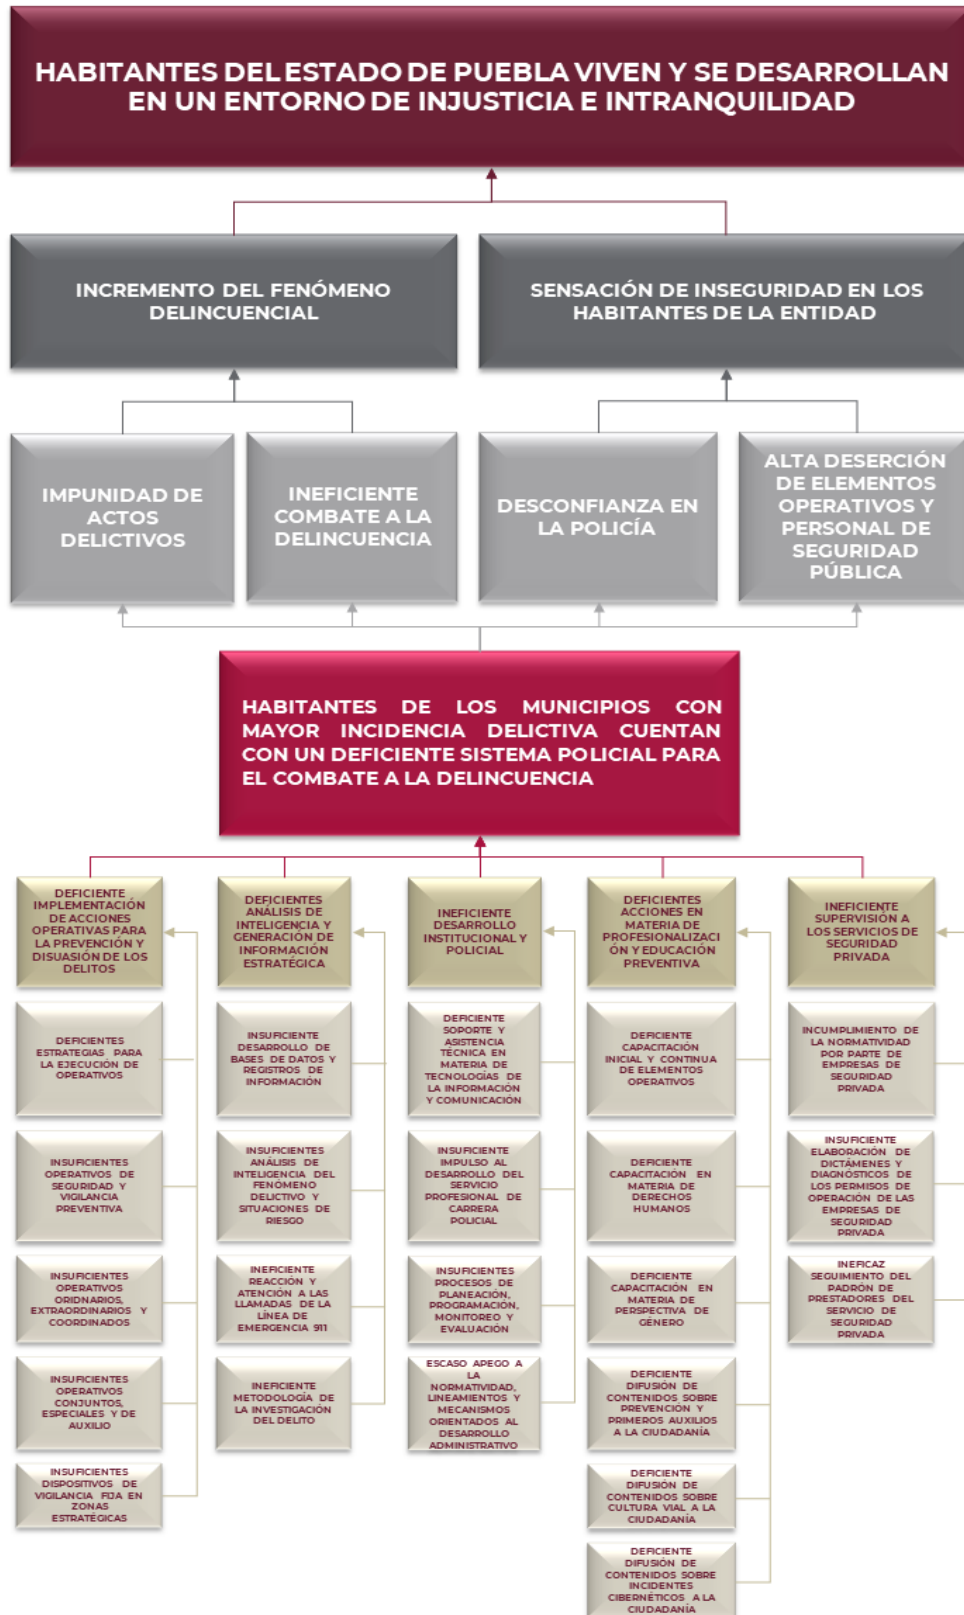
HABITANTES DEL ESTADO DE PUEBLA VIVEN Y SE DESARROLLAN EN UN ENTORNO DE INJUSTICIA E INTRANQUILIDAD

INCREMENTO DEL FENÓMENO DELINCUENCIAL

SENSACIÓN DE INSEGURIDAD EN LOS HABITANTES DE LA ENTIDAD

IMPUNIDAD DE ACTOS DELICTIVOS

INEFICIENTE COMBATE A LA DELINCUENCIA

DESCONFIANZA EN LA POLICÍA

ALTA DESERCIÓN DE ELEMENTOS OPERATIVOS Y PERSONAL DE SEGURIDAD PÚBLICA

HABITANTES DE LOS MUNICIPIOS CON MAYOR INCIDENCIA DELICTIVA CUENTAN CON UN DEFICIENTE SISTEMA POLICIAL PARA EL COMBATE A LA DELINCUENCIA

DEFICIENTE IMPLEMENTACIÓN DE ACCIONES OPERATIVAS PARA LA PREVENCIÓN Y DISUASIÓN DE LOS DELITOS

DEFICIENTES ESTRATEGIAS PARA LA EJECUCIÓN DE OPERATIVOS

INSUFICIENTES OPERATIVOS DE SEGURIDAD Y VIGILANCIA PREVENTIVA

INSUFICIENTES OPERATIVOS ORIDNARIOS, EXTRAORDINARIOS Y COORDINADOS

INSUFICIENTES OPERATIVOS CONJUNTOS, ESPECIALES Y DE AUXILIO

INSUFICIENTES DISPOSITIVOS DE VIGILANCIA FIJA EN ZONAS ESTRATÉGICAS

DEFICIENTES ANÁLISIS DE INTELIGENCIA Y GENERACIÓN DE INFORMACIÓN ESTRATÉGICA

INSUFICIENTE DESARROLLO DE BASES DE DATOS Y REGISTROS DE INFORMACIÓN

INSUFICIENTES ANÁLISIS DE INTELIGENCIA DEL FENÓMENO DELICTIVO Y SITUACIONES DE RIESGO

INEFICIENTE REACCIÓN Y ATENCIÓN A LAS LLAMADAS DE LA LÍNEA DE EMERGENCIA 911

INEFICIENTE METODOLOGÍA DE LA INVESTIGACIÓN DEL DELITO

INEFICIENTE DESARROLLO INSTITUCIONAL Y POLICIAL

DEFICIENTE SOPORTE Y ASISTENCIA TÉCNICA EN MATERIA DE TECNOLOGÍAS DE LA INFORMACIÓN Y COMUNICACIÓN

INSUFICIENTE IMPULSO AL DESARROLLO DEL SERVICIO PROFESIONAL DE CARRERA POLICIAL

INSUFICIENTES PROCESOS DE PLANEACIÓN, PROGRAMACIÓN, MONITOREO Y EVALUACIÓN

ESCASO APEGO A LA NORMATIVIDAD, LINEAMIENTOS Y MECANISMOS ORIENTADOS AL DESARROLLO ADMINISTRATIVO

DEFICIENTES ACCIONES EN MATERIA DE PROFESIONALIZACIÓN Y EDUCACIÓN PREVENTIVA

DEFICIENTE CAPACITACIÓN INICIAL Y CONTINUA DE ELEMENTOS OPERATIVOS

DEFICIENTE CAPACITACIÓN EN MATERIA DE DERECHOS HUMANOS

DEFICIENTE CAPACITACIÓN EN MATERIA DE PERSPECTIVA DE GÉNERO

DEFICIENTE DIFUSIÓN DE CONTENIDOS SOBRE PREVENCIÓN Y PRIMEROS AUXILIOS A LA CIUDADANÍA

DEFICIENTE DIFUSIÓN DE CONTENIDOS SOBRE CULTURA VIAL A LA CIUDADANÍA

DEFICIENTE DIFUSIÓN DE CONTENIDOS SOBRE INCIDENTES CIBERNÉTICOS A LA CIUDADANÍA

INEFICIENTE SUPERVISIÓN A LOS SERVICIOS DE SEGURIDAD PRIVADA

INCUMPLIMIENTO DE LA NORMATIVIDAD POR PARTE DE EMPRESAS DE SEGURIDAD PRIVADA

INSUFICIENTE ELABORACIÓN DE DICTÁMENES Y DIAGNÓSTICOS DE LOS PERMISOS DE OPERACIÓN DE LAS EMPRESAS DE SEGURIDAD PRIVADA

INEFICAZ SEGUIMIENTO DEL PADRÓN DE PRESTADORES DEL SERVICIO DE SEGURIDAD PRIVADA